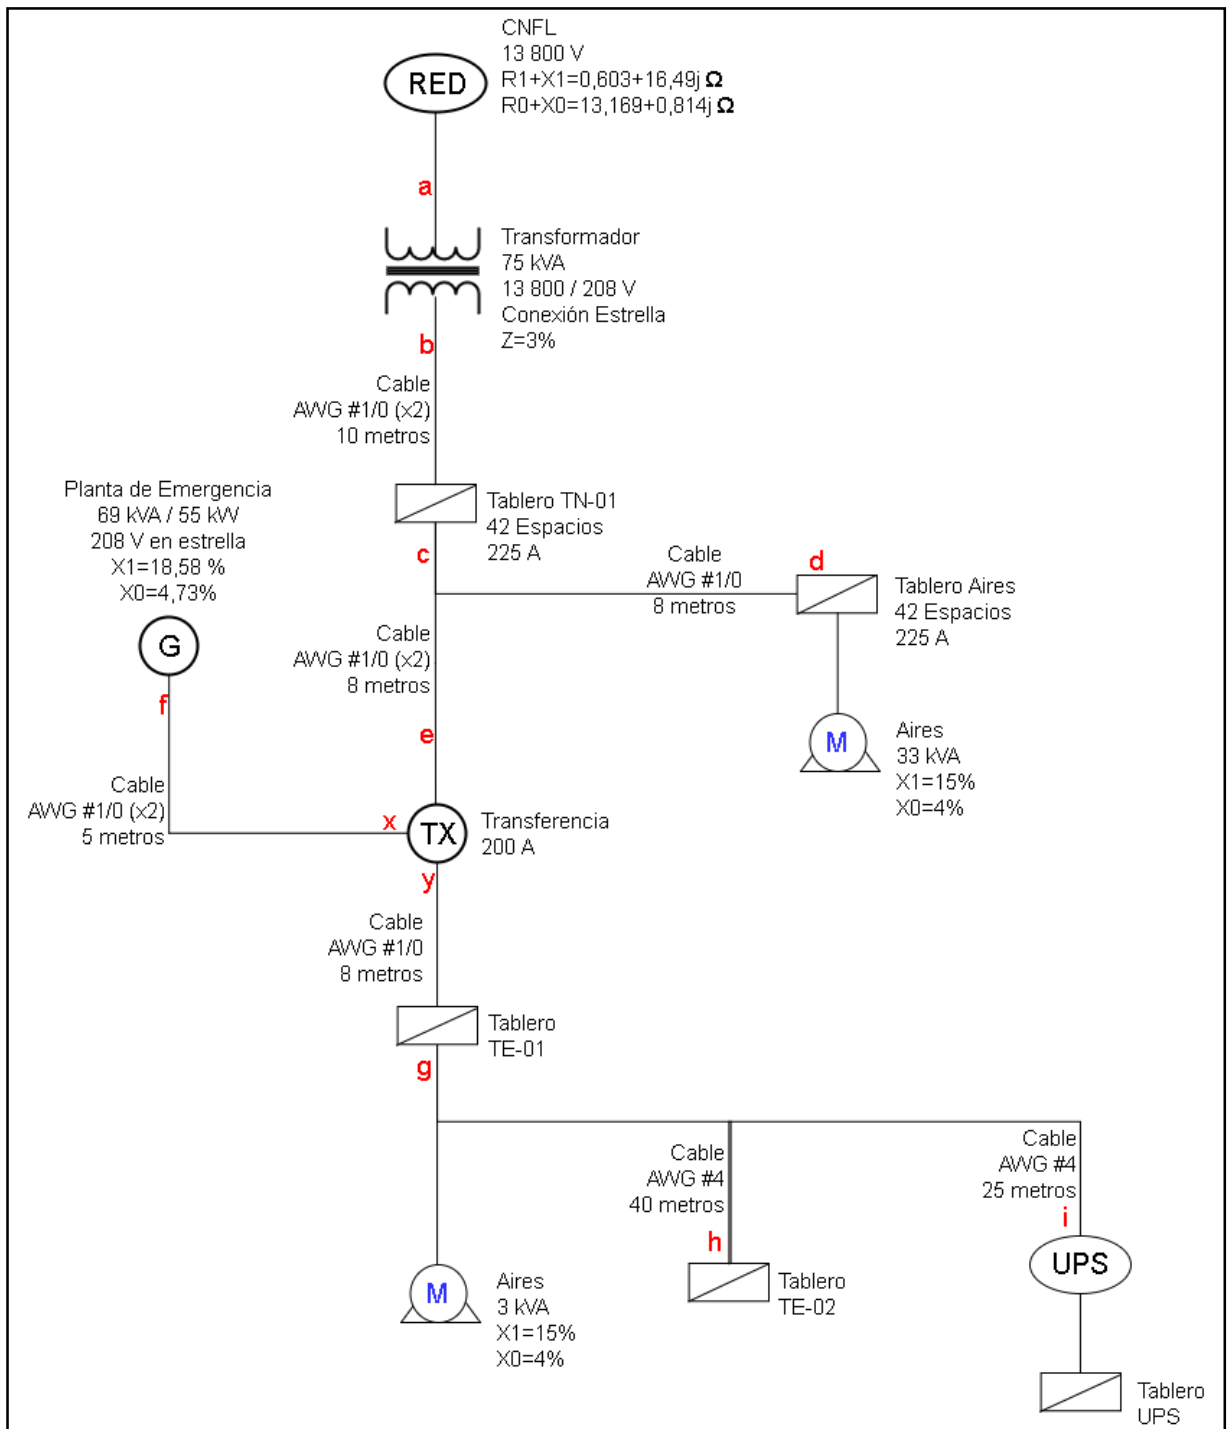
RED

CNFL
13 800 V
R1+X1=0,603+16,49j Ω
R0+X0=13,169+0,814j Ω

a

Transformador
75 kVA
13 800 / 208 V
Conexión Estrella
Z=3%

b

Cable
AWG #1/0 (x2)
10 metros

Tablero TN-01
42 Espacios
225 A

Planta de Emergencia
69 kVA / 55 kW
208 V en estrella
X1=18,58 %
X0=4,73%

c

Cable
AWG #1/0
8 metros

d

Tablero Aires
42 Espacios
225 A

G

Cable
AWG #1/0 (x2)
8 metros

f

e

M

Aires
33 kVA
X1=15%
X0=4%

Cable
AWG #1/0 (x2)
5 metros

x

TX

Transferencia
200 A

y

Cable
AWG #1/0
8 metros

Tablero
TE-01

g

Cable
AWG #4
40 metros

Cable
AWG #4
25 metros

i

h

UPS

M

Aires
3 kVA
X1=15%
X0=4%

Tablero
TE-02

Tablero
UPS